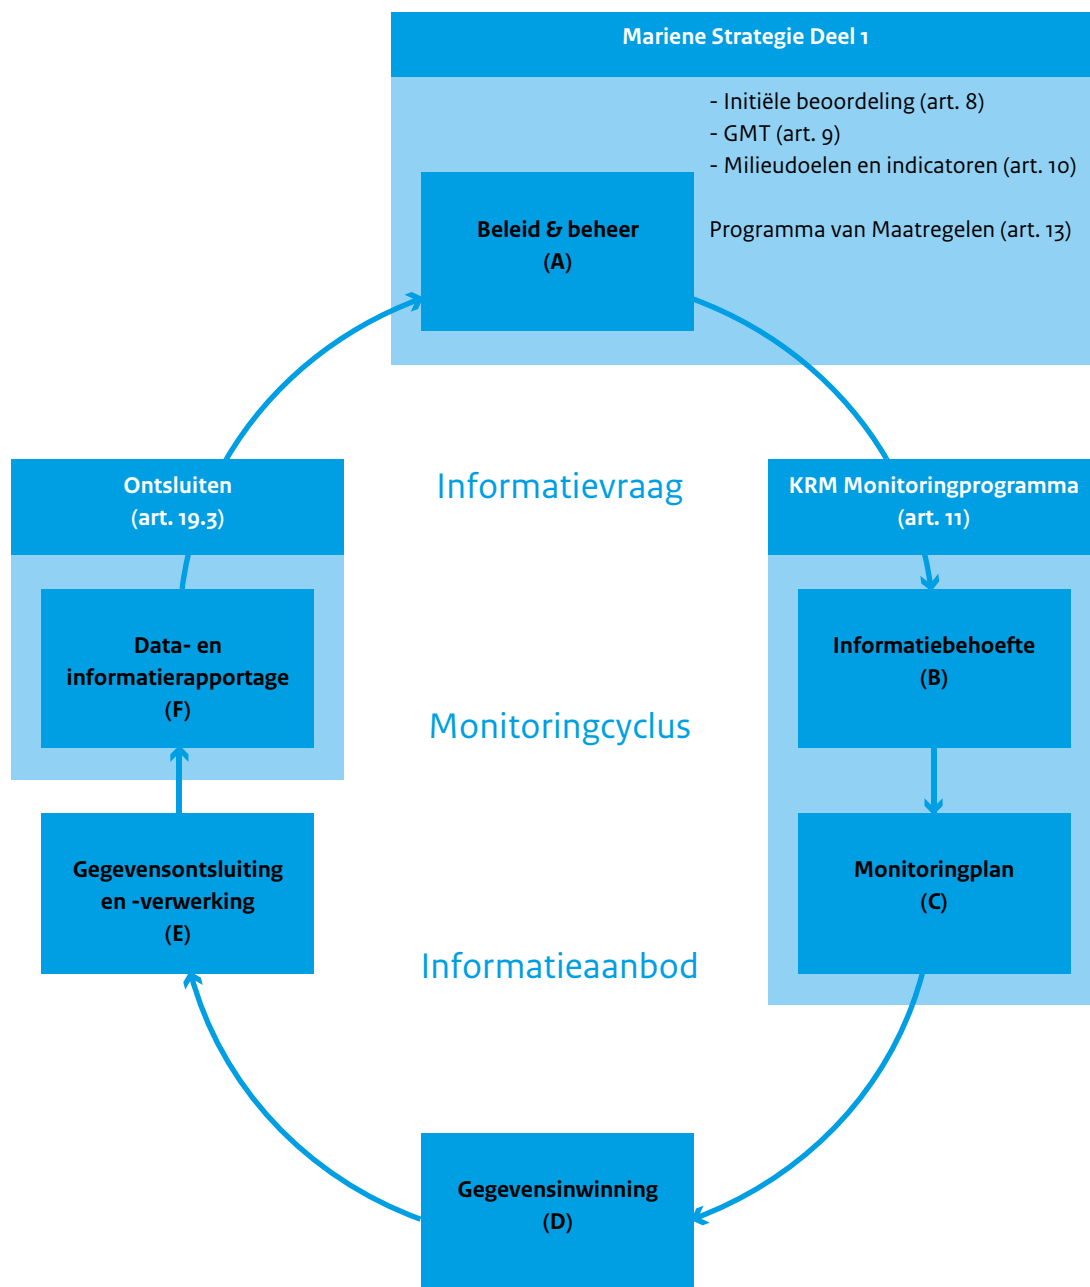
Mariene Strategie Deel 1

- Initiële beoordeling (art. 8)
- GMT (art. 9)
- Milieudoelen en indicatoren (art. 10)

Programma van Maatregelen (art. 13)

Beleid & beheer
(A)

Ontsluiten
(art. 19.3)

Informatievraag

KRM Monitoringprogramma
(art. 11)

Data- en informatierapportage
(F)

Monitoringcyclus

Informatiebehoefte
(B)

Gegevensontsluiting en -verwerking
(E)

Informatieaanbod

Monitoringplan
(C)

Gegevensinwinning
(D)